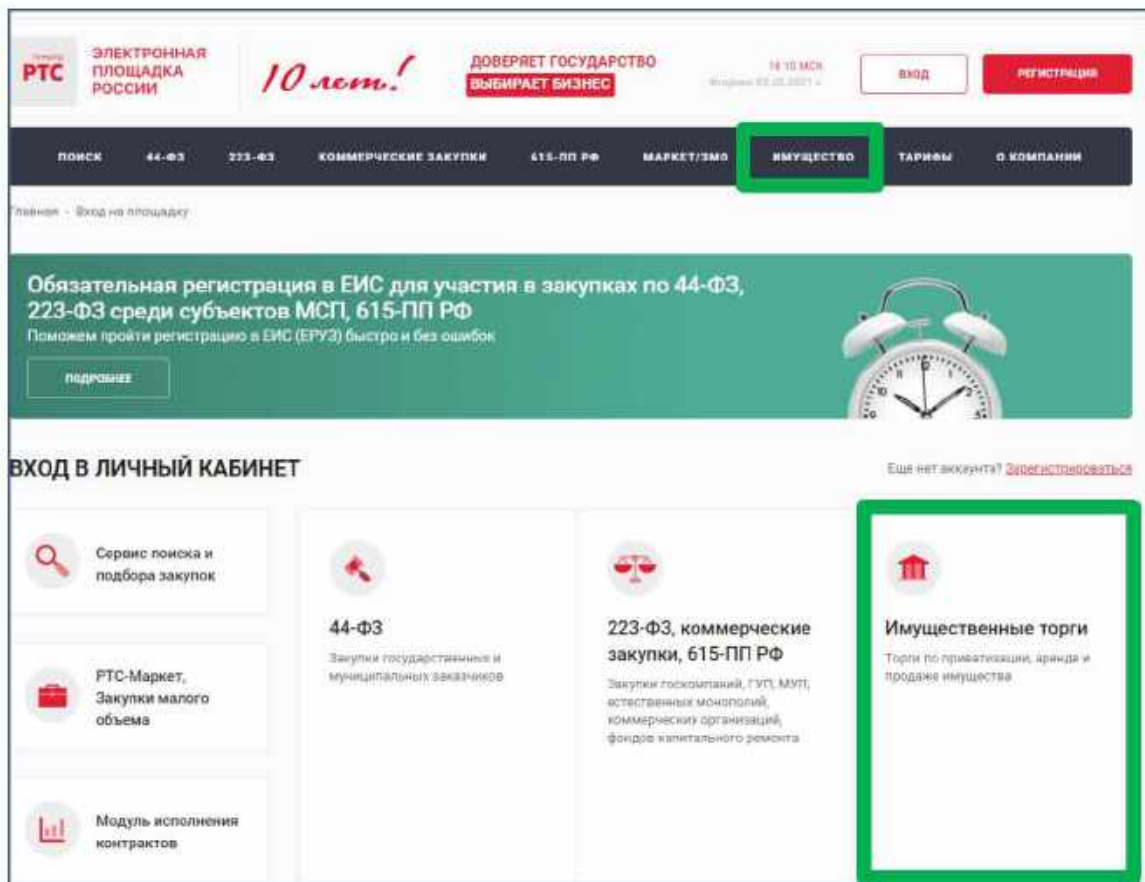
РТС ЭЛЕКТРОННАЯ ПЛОЩАДКА РОССИИ

10 лет!

ДОВЕРЯЕТ ГОСУДАРСТВО
ВЫБИРАЕТ БИЗНЕС

16:10 МСК
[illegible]

ВХОД

РЕГИСТРАЦИЯ

ПОИСК 44-ФЗ 223-ФЗ КОММЕРЧЕСКИЕ ЗАКУПКИ 615-ПП РФ МАРКЕТ/ЗМО ИМУЩЕСТВО ТАРИФЫ О КОМПАНИИ

Главная - Вход на площадку

Обязательная регистрация в ЕИС для участия в закупках по 44-ФЗ, 223-ФЗ среди субъектов МСП, 615-ПП РФ
Поможем пройти регистрацию в ЕИС (ЕРУЗ) быстро и без ошибок

ПОДРОБНЕЕ

ВХОД В ЛИЧНЫЙ КАБИНЕТ

Еще нет аккаунта? Зарегистрироваться

Сервис поиска и подбора закупок

РТС-Маркет, Закупки малого объема

Модуль исполнения контрактов

44-ФЗ
Закупки государственных и муниципальных заказчиков

223-ФЗ, коммерческие закупки, 615-ПП РФ
Закупки госкомпаний, ГУП, МУП, естественных монополий, коммерческих организаций, фондов капитального ремонта

Имущественные торги
Торги по приватизации, аренде и продаже имущества